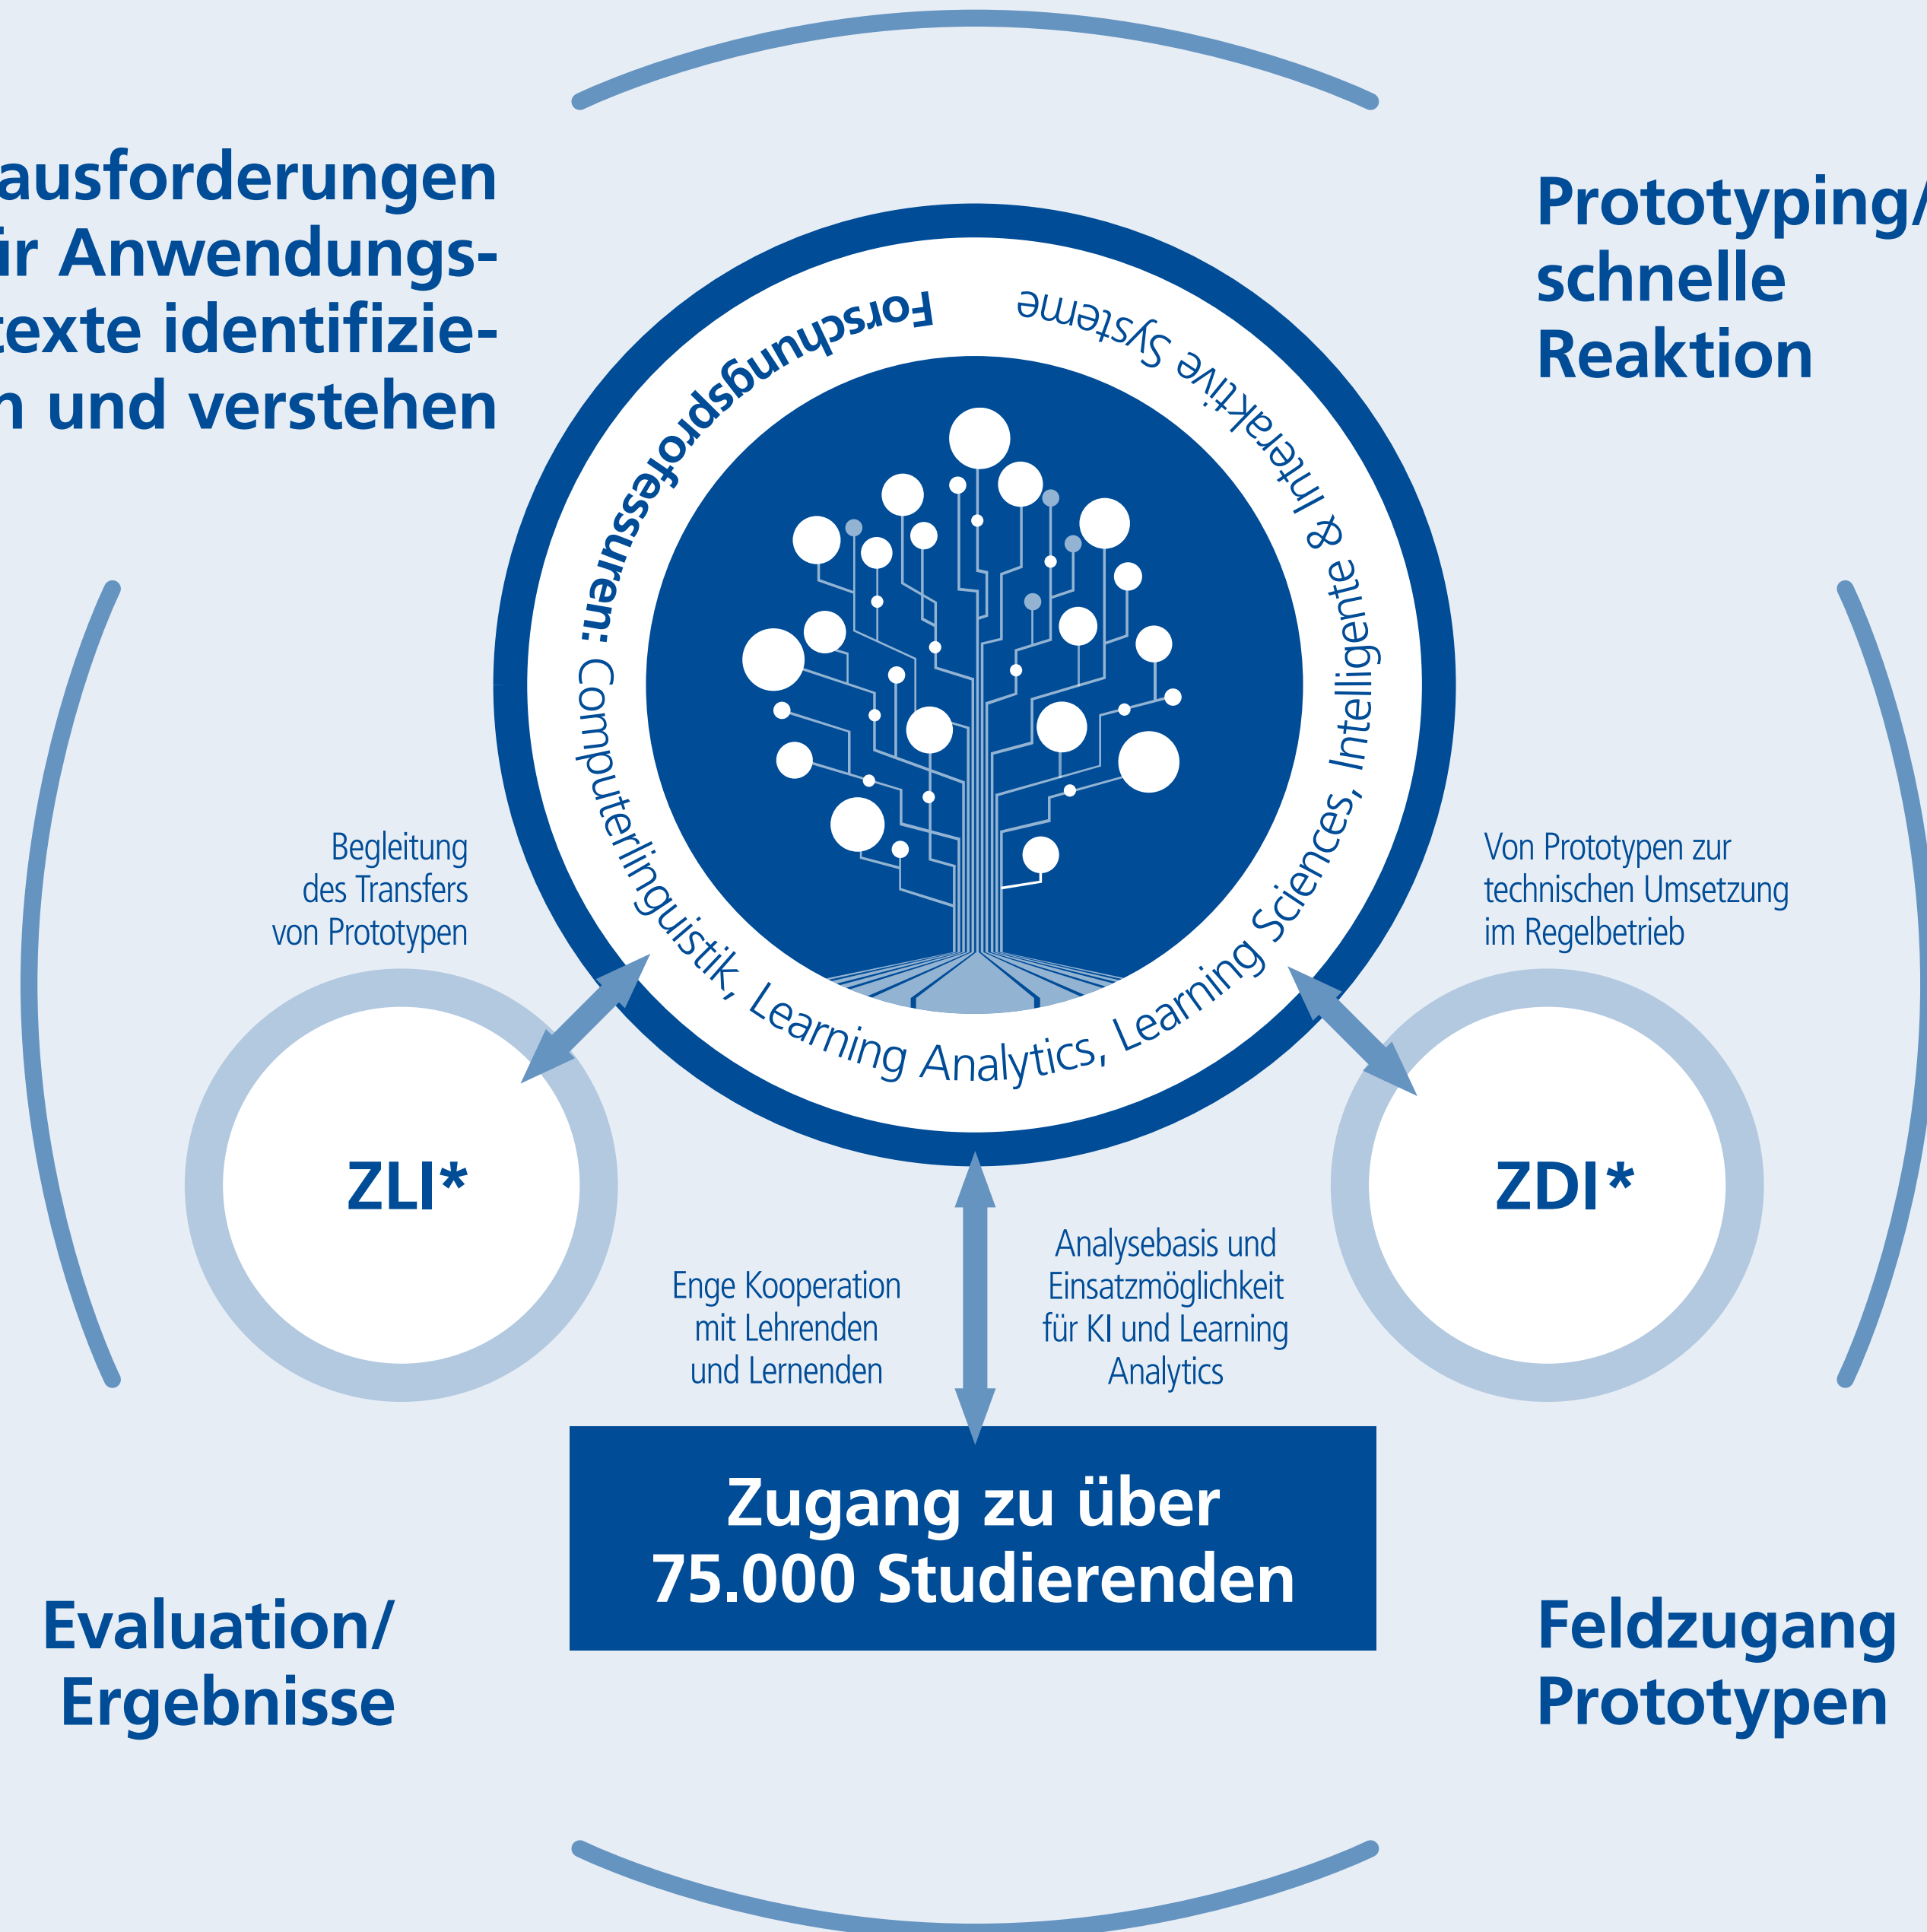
ausforderungen
ir Anwendungs-
texte identifizie-
n und verstehen

Prototyping/
schnelle
Reaktion

Forschungsprofessuren: Computerlinguistik, Learning Analytics, Learning Sciences, Intelligente & Interaktive Systeme

Begleitung
des Transfers
von Prototypen

Von Prototypen zur
technischen Umsetzung
im Regelbetrieb

ZLI*

ZDI*

Enge Kooperation
mit Lehrenden
und Lernenden

Analysebasis und
Einsatzmöglichkeit
für KI und Learning
Analytics

Zugang zu über
75.000 Studierenden

Evaluation/
Ergebnisse

Feldzugang
Prototypen